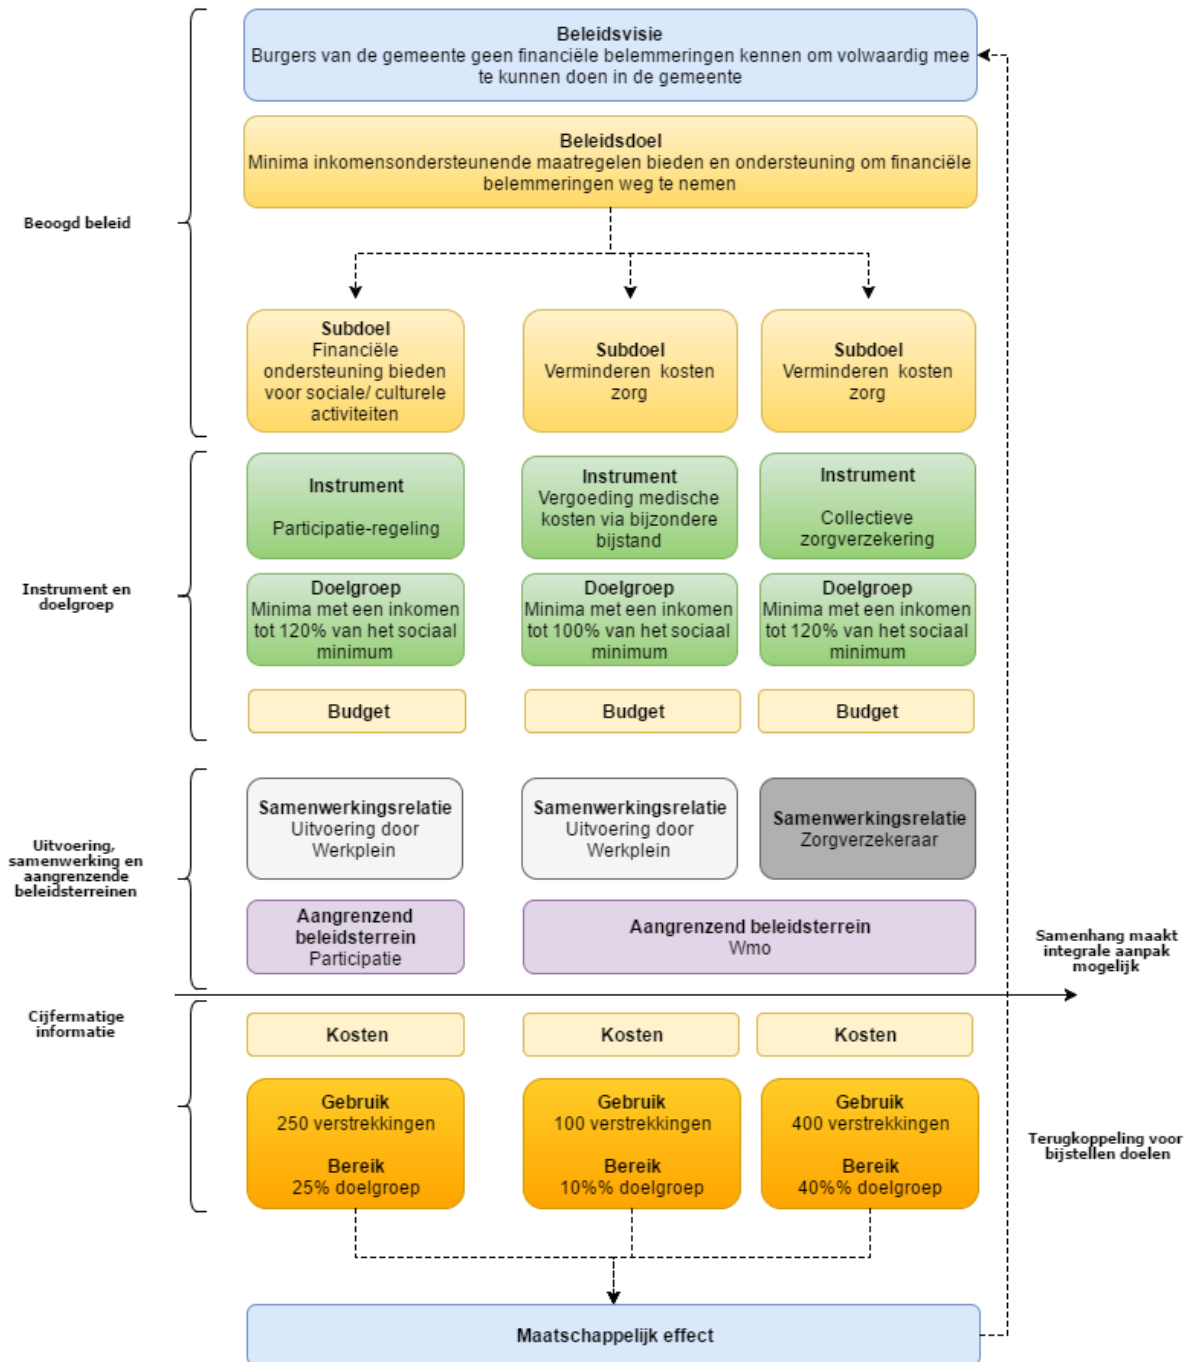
Beoogd beleid

Beleidsvisie
Burgers van de gemeente geen financiële belemmeringen kennen om volwaardig mee te kunnen doen in de gemeente

Beleidsdoel
Minima inkomensondersteunende maatregelen bieden en ondersteuning om financiële belemmeringen weg te nemen

Subdoel
Financiële ondersteuning bieden voor sociale/ culturele activiteiten

Subdoel
Verminderen kosten zorg

Subdoel
Verminderen kosten zorg

Instrument en doelgroep

Instrument
Participatie-regeling

Instrument
Vergoeding medische kosten via bijzondere bijstand

Instrument
Collectieve zorgverzekering

Doelgroep
Minima met een inkomen tot 120% van het sociaal minimum

Doelgroep
Minima met een inkomen tot 100% van het sociaal minimum

Doelgroep
Minima met een inkomen tot 120% van het sociaal minimum

Budget

Budget

Budget

Uitvoering, samenwerking en aangrenzende beleidsterreinen

Samenwerkingsrelatie
Uitvoering door Werkplein

Samenwerkingsrelatie
Uitvoering door Werkplein

Samenwerkingsrelatie
Zorgverzekeraar

Aangrenzend beleidsterrein
Participatie

Aangrenzend beleidsterrein
Wmo

Samenhang maakt integrale aanpak mogelijk

Cijfermatige informatie

Kosten

Kosten

Kosten

Gebruik
250 verstrekkingen

Bereik
25% doelgroep

Gebruik
100 verstrekkingen

Bereik
10%% doelgroep

Gebruik
400 verstrekkingen

Bereik
40%% doelgroep

Terugkoppeling voor bijstellen doelen

Maatschappelijk effect